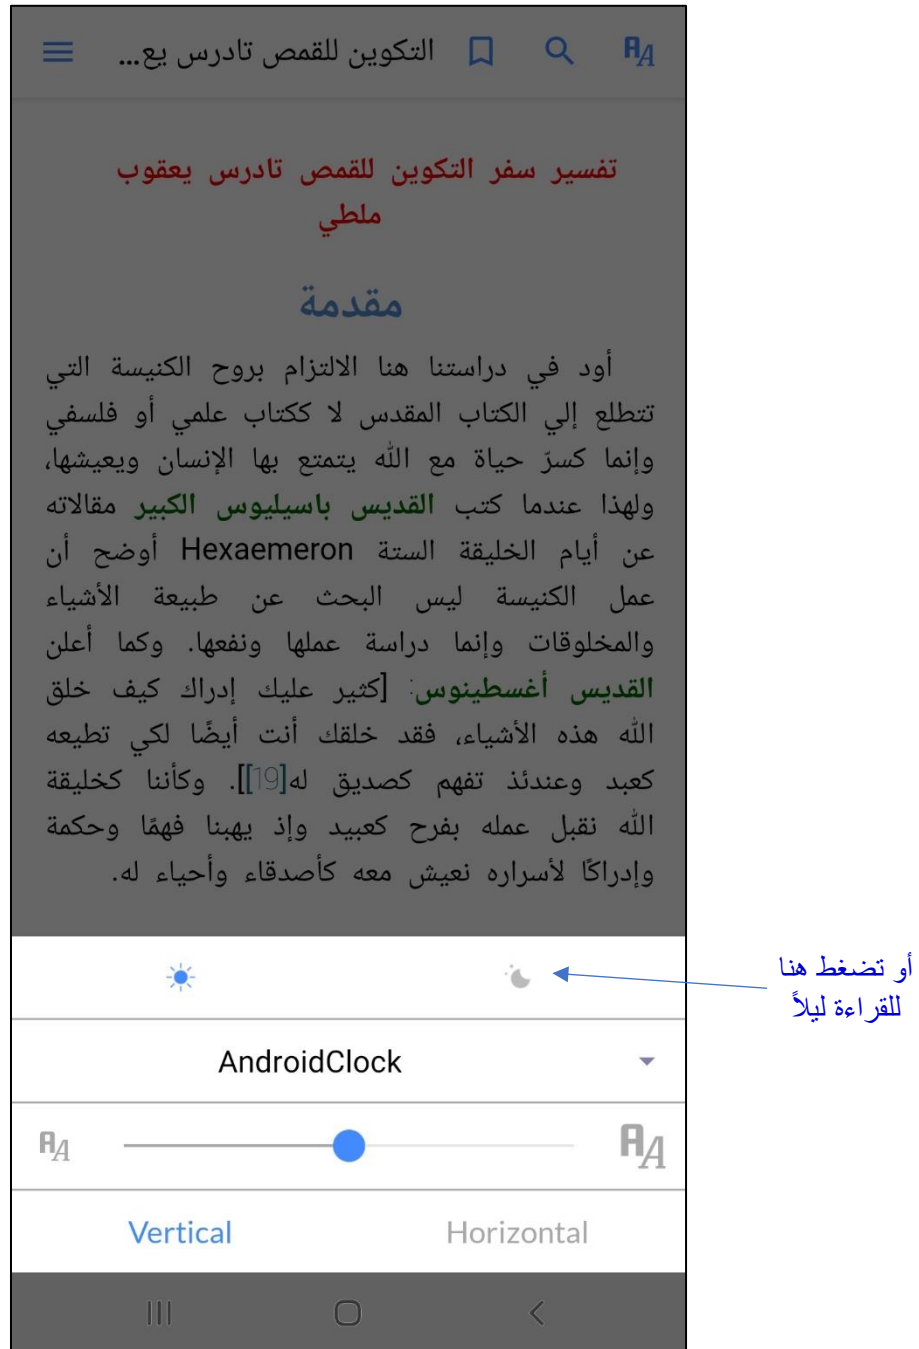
التكوين للقمص تادرس يع...

تفسير سفر التكوين للقمص تادرس يعقوب ملطي

مقدمة

أود في دراستنا هنا الالتزام بروح الكنيسة التي تتطلع إلي الكتاب المقدس لا ككتاب علمي أو فلسفي وإنما كسرّ حياة مع الله يتمتع بها الإنسان ويعيشها، ولهذا عندما كتب القديس باسيليوس الكبير مقالاته عن أيام الخليقة الستة Hexaemeron أوضح أن عمل الكنيسة ليس البحث عن طبيعة الأشياء والمخلوقات وإنما دراسة عملها ونفعها. وكما أعلن القديس أغسطينوس: [كثير عليك إدراك كيف خلق الله هذه الأشياء، فقد خلقك أنت أيضًا لكي تطيعه كعبد وعندئذ تفهم كصديق له[19]]. وكأننا كخليقة الله نقبل عمله بفرح كعبيد وإذ يهبنا فهمًا وحكمة وإدراكًا لأسراره نعيش معه كأصدقاء وأحياء له.

أو تضغط هنا للقراءة ليلاً

AndroidClock

Vertical

Horizontal